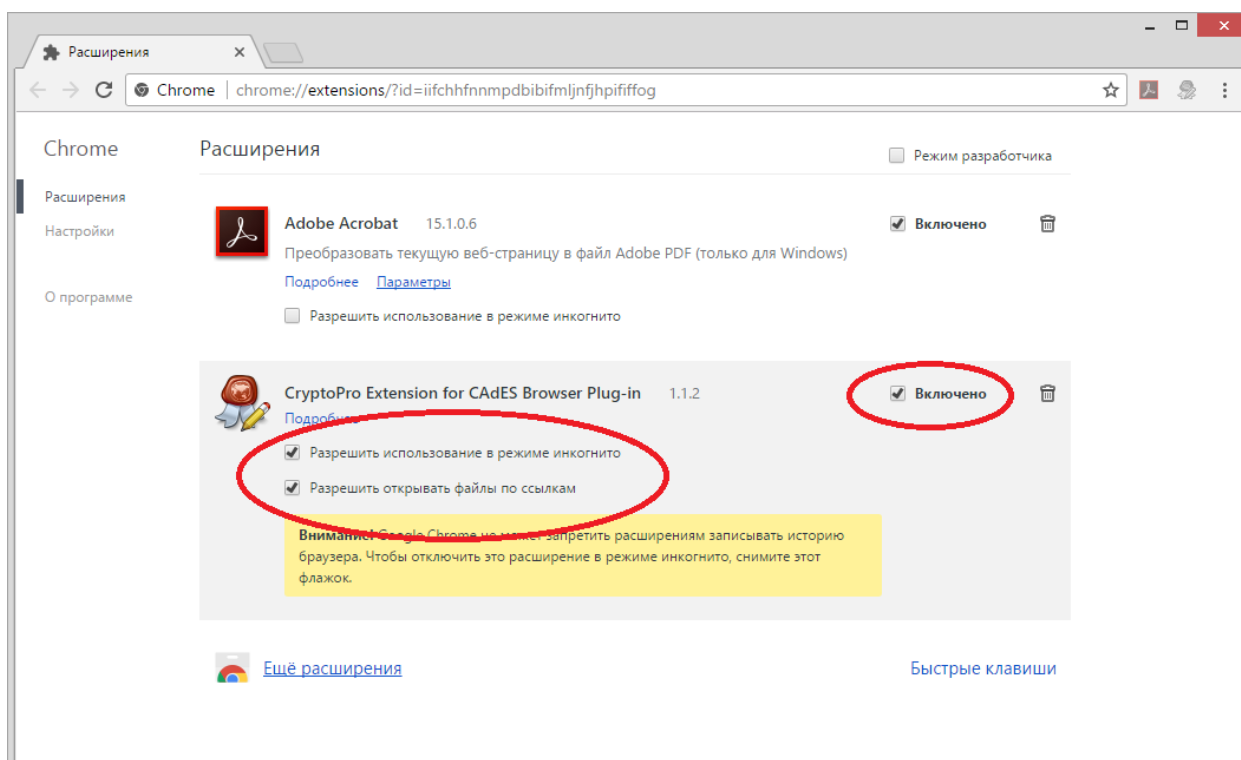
Расширения ×

Chrome | chrome://extensions/?id=iifchhfnnmpdbibifmljnfjhpififfog

Chrome

Расширения

Настройки

О программе

Расширения

Режим разработчика

Adobe Acrobat 15.1.0.6

Преобразовать текущую веб-страницу в файл Adobe PDF (только для Windows)

Подробнее Параметры

Разрешить использование в режиме инкогнито

Включено

CryptoPro Extension for CAdES Browser Plug-in 1.1.2

Подробнее

Разрешить использование в режиме инкогнито

Разрешить открывать файлы по ссылкам

Включено

Внимание! Google Chrome не может запретить расширениям записывать историю браузера. Чтобы отключить это расширение в режиме инкогнито, снимите этот флажок.

Ещё расширения

Быстрые клавиши